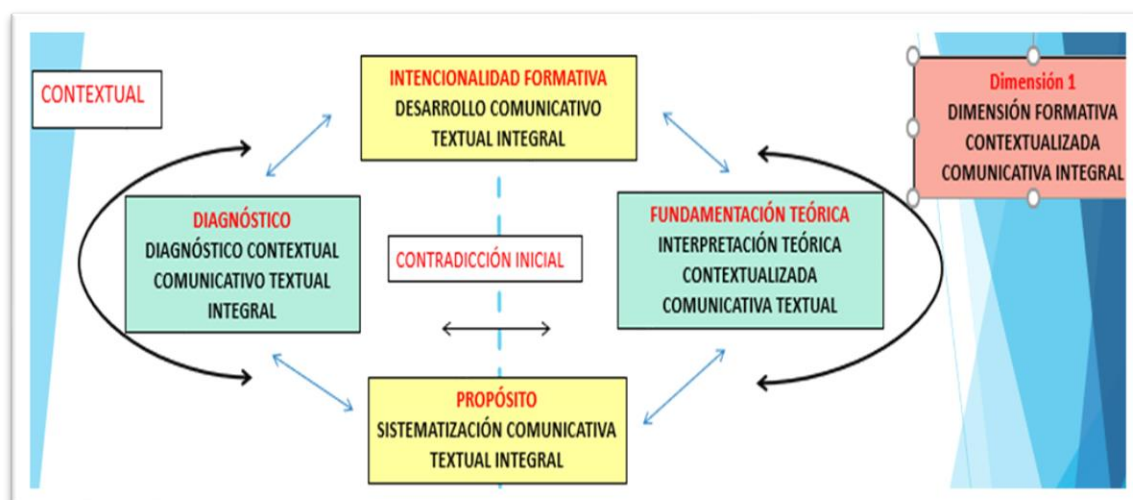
CONTEXTUAL

INTENCIONALIDAD FORMATIVA
DESARROLLO COMUNICATIVO TEXTUAL INTEGRAL

Dimensión 1
DIMENSIÓN FORMATIVA CONTEXTUALIZADA COMUNICATIVA INTEGRAL

DIAGNÓSTICO
DIAGNÓSTICO CONTEXTUAL COMUNICATIVO TEXTUAL INTEGRAL

CONTRADICCIÓN INICIAL

FUNDAMENTACIÓN TEÓRICA
INTERPRETACIÓN TEÓRICA CONTEXTUALIZADA COMUNICATIVA TEXTUAL

PROPÓSITO
SISTEMATIZACIÓN COMUNICATIVA TEXTUAL INTEGRAL